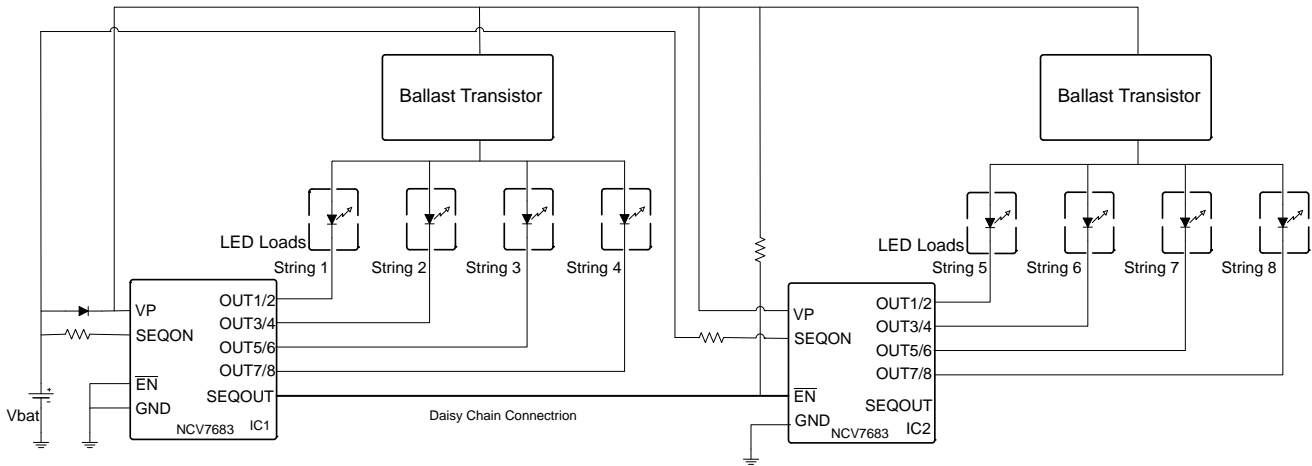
Ballast Transistor

Ballast Transistor

LED Loads

String 1 String 2 String 3 String 4

VP
SEQON
$\overline{EN}$
GND

OUT1/2
OUT3/4
OUT5/6
OUT7/8
SEQOUT

NCV7683 IC1

Vbat

Daisy Chain Connectrion

LED Loads

String 5 String 6 String 7 String 8

VP
SEQON
$\overline{EN}$
GND

OUT1/2
OUT3/4
OUT5/6
OUT7/8
SEQOUT

NCV7683 IC2